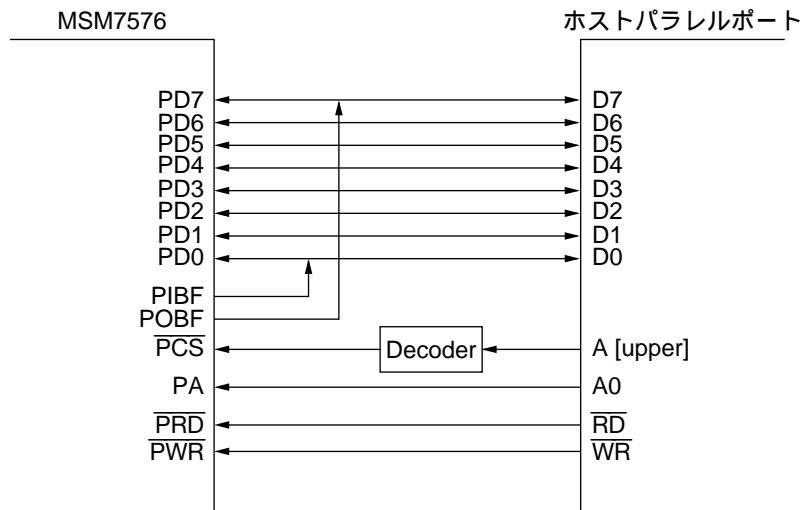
MSM7576

ホストパラレルポート

PD7
PD6
PD5
PD4
PD3
PD2
PD1
PD0

D7
D6
D5
D4
D3
D2
D1
D0

PIBF
POBF
$\overline{PCS}$
PA
$\overline{PRD}$
$\overline{PWR}$

Decoder

A [upper]
A0
$\overline{RD}$
$\overline{WR}$